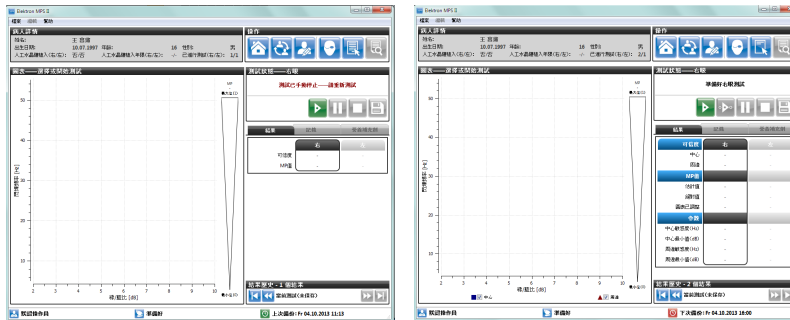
Elektron MPS II
檔案 選項 幫助

病人詳情
姓名: 王 君灃
出生日期: 10.07.1997 年齡: 16 性別: 男
人工水晶體植入(右/左): 否/否 人工水晶體植入半徑(右/左): -/- 已進行測試(右/左): 1/0

操作

圖表——選擇或開始測試
測試狀態——右眼
測試已手動停止——請重新測試

結果 記錄 受遺傳影響

| | 右 | |
|---|---|---|
| 可信度 | - | - |
| MP值 | - | - |

結果歷史 - 1 個結果
當前測試(未保存)

50
40
30
20
10
0
2 3 4 5 6 7 8 9 10
時/距比 [赫]
閃爍頻率 [赫]
MP

歡迎操作員 準備好 上次備份: Fr 04.10.2013 11:13

Elektron MPS II
檔案 選項 幫助

病人詳情
姓名: 王 君灃
出生日期: 10.07.1997 年齡: 16 性別: 男
人工水晶體植入(右/左): 否/否 人工水晶體植入半徑(右/左): -/- 已進行測試(右/左): 2/1

操作

圖表——選擇或開始測試
測試狀態——右眼
準備好右眼測試

結果 記錄 受遺傳影響

| 可信度 | 右 | 左 |
|---|---|---|
| 中心 | - | - |
| 周邊 | - | - |
| MP值 | | |
| 估計值 | - | - |
| 誤差值 | - | - |
| 黃斑色素 | - | - |
| 參數 | | |
| 中心最高值(Hz) | - | - |
| 中心最小值(dB) | - | - |
| 周邊最高值(Hz) | - | - |
| 周邊最小值(dB) | - | - |

結果歷史 - 2 個結果
當前測試(未保存)

50
40
30
20
10
0
2 3 4 5 6 7 8 9 10
時/距比 [赫]
閃爍頻率 [赫]
中心 周邊
MP

歡迎操作員 準備好 下次備份: Fr 04.10.2013 18:00